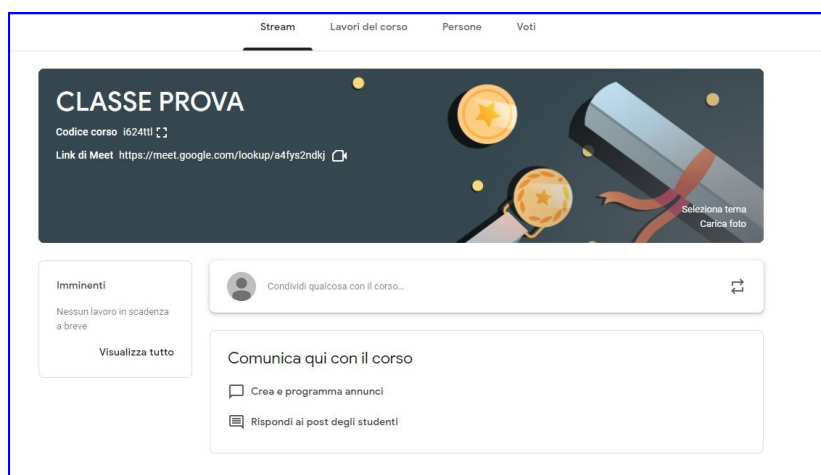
Stream Lavori del corso Persone Voti

CLASSE PROVA

Codice corso i624ttl

Link di Meet https://meet.google.com/lookup/a4fys2ndkj

Seleziona tema
Carica foto

Imminenti

Nessun lavoro in scadenza a breve

Visualizza tutto

Condividi qualcosa con il corso...

Comunica qui con il corso

Crea e programma annunci

Rispondi ai post degli studenti